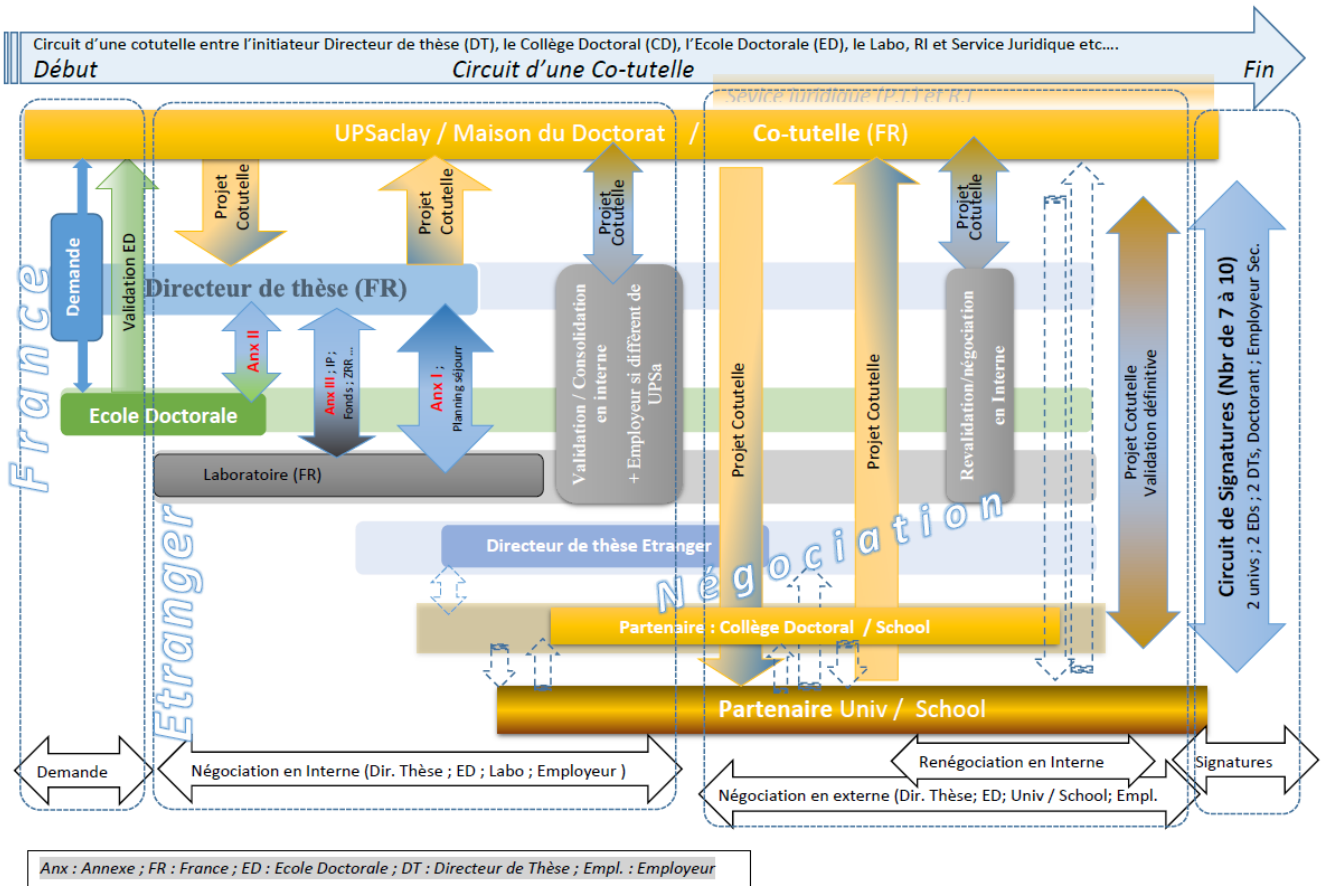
Circuit d'une cotutelle entre l'initiateur Directeur de thèse (DT), le Collège Doctoral (CD), l'Ecole Doctorale (ED), le Labo, RI et Service Juridique etc….

Début

Circuit d'une Co-tutelle

Fin

Service Juridique (P.I.) et R.I

UPSaclay / Maison du Doctorat / Co-tutelle (FR)

France

Demande

Validation ED

Projet Cotutelle

Projet Cotutelle

Projet Cotutelle

Projet Cotutelle

Directeur de thèse (FR)

Anx II

Anx III ; IP ; Fonds ; ZRR …

Anx I ; Planning séjourr

Validation / Consolidation en interne + Employeur si différent de UPSa

Projet Cotutelle

Projet Cotutelle

Revalidation/négociation en Interne

Projet Cotutelle Validation définitive

Circuit de Signatures (Nbr de 7 à 10) 2 univs ; 2 EDs ; 2 DTs, Doctorant ; Employeur Sec.

Ecole Doctorale

Laboratoire (FR)

Etranger

Négociation

Directeur de thèse Etranger

Partenaire : Collège Doctoral / School

Partenaire Univ / School

Demande

Négociation en Interne (Dir. Thèse ; ED ; Labo ; Employeur )

Renégociation en Interne

Négociation en externe (Dir. Thèse; ED; Univ / School; Empl.

Signatures

Anx : Annexe ; FR : France ; ED : Ecole Doctorale ; DT : Directeur de Thèse ; Empl. : Employeur